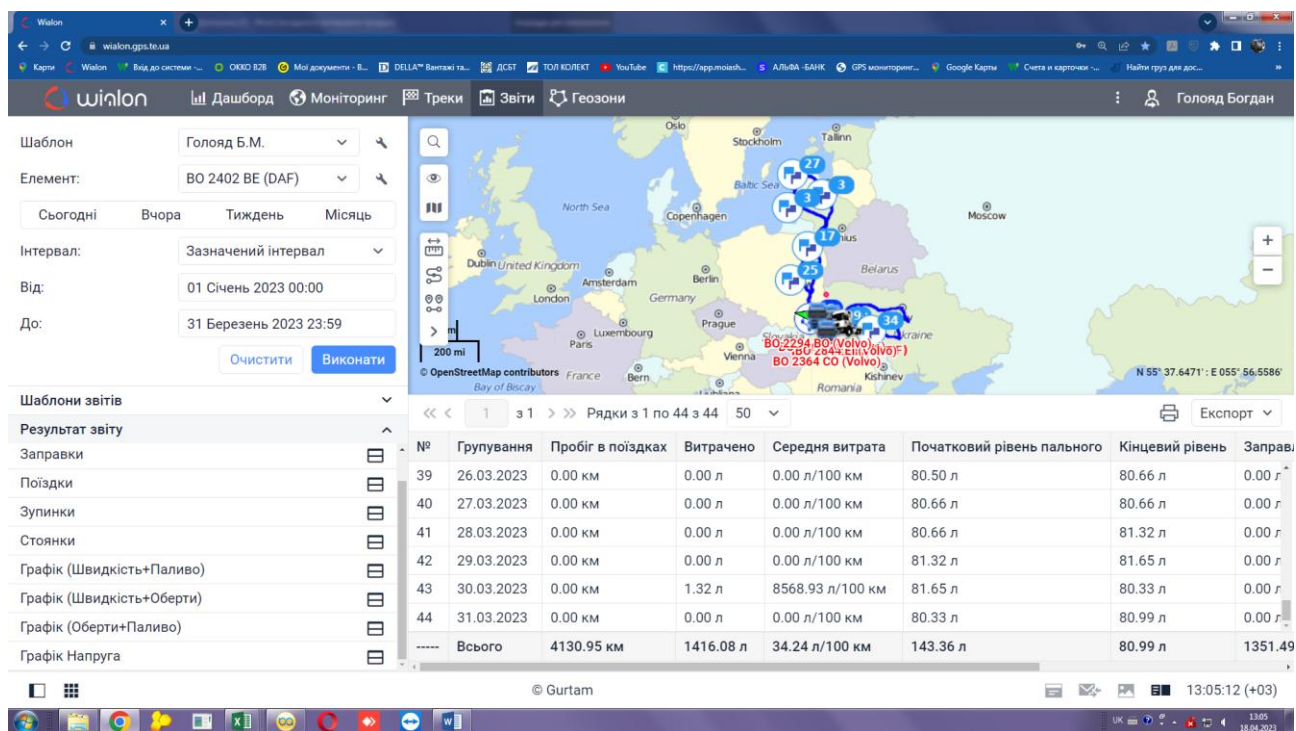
Wialon
wialon.gps.te.ua
Карти Wialon Вхід до системи -... OKKO B2B Мої документи - В... DELLA™ Вантажі та... ДСБТ ТОЛ КОЛЕКТ YouTube https://app.moiash... АЛЬФА-БАНК GPS моніторинг... Google Карты Счета и карточки -... Найти груз для дос...

wialon Дашборд Моніторинг Треки Звіти Геозони Голояд Богдан

Шаблон Голояд Б.М.
Елемент: BO 2402 BE (DAF)
Сьогодні Вчора Тиждень Місяць
Інтервал: Зазначений інтервал
Від: 01 Січень 2023 00:00
До: 31 Березень 2023 23:59
Очистити Виконати

Шаблони звітів
Результат звіту
Заправки
Поїздки
Зупинки
Стоянки
Графік (Швидкість+Паливо)
Графік (Швидкість+Оберти)
Графік (Оберти+Паливо)
Графік Напруга

Oslo Stockholm Tallinn Baltic Sea North Sea Copenhagen Moscow Dublin United Kingdom Amsterdam Berlin Belarus London Germany Luxembourg Prague Paris Vienna France Bern Kishinev Romania Bay of Biscay Ukraine
27 3 3 17 25 34
200 mi
© OpenStreetMap contributors
BO 2294 BO (Volvo)
BO 2844 EI (Volvo F)
BO 2364 CO (Volvo)
N 55° 37.6471' : E 055° 56.5586'

з 1 Рядки з 1 по 44 з 44 50 Експорт

| № | Групування | Пробіг в поїздках | Витрачено | Середня витрата | Початковий рівень пального | Кінцевий рівень | Заправ |
|---|---|---|---|---|---|---|---|
| 39 | 26.03.2023 | 0.00 км | 0.00 л | 0.00 л/100 км | 80.50 л | 80.66 л | 0.00 л |
| 40 | 27.03.2023 | 0.00 км | 0.00 л | 0.00 л/100 км | 80.66 л | 80.66 л | 0.00 л |
| 41 | 28.03.2023 | 0.00 км | 0.00 л | 0.00 л/100 км | 80.66 л | 81.32 л | 0.00 л |
| 42 | 29.03.2023 | 0.00 км | 0.00 л | 0.00 л/100 км | 81.32 л | 81.65 л | 0.00 л |
| 43 | 30.03.2023 | 0.00 км | 1.32 л | 8568.93 л/100 км | 81.65 л | 80.33 л | 0.00 л |
| 44 | 31.03.2023 | 0.00 км | 0.00 л | 0.00 л/100 км | 80.33 л | 80.99 л | 0.00 л |
| ----- | Всього | 4130.95 км | 1416.08 л | 34.24 л/100 км | 143.36 л | 80.99 л | 1351.49 |

© Gurtam
13:05:12 (+03)
UK 13:05 18.04.2023